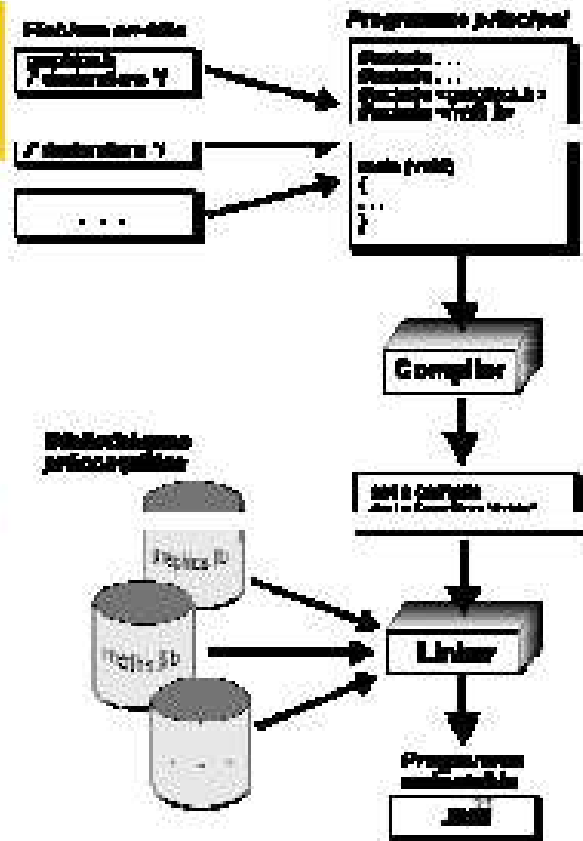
Fichiers en-tête

graphics.h
/* déclarations */

/* déclarations */

. . .

Programme principal

#include . . .
#include . . .
#include <graphics.h>
#include "math.h"

main (void)
{
. . .
}

Compiler

Bibliothèques précompilées

graphics.lib

maths.lib

. . .

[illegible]

Linker

Programme exécutable

.exe